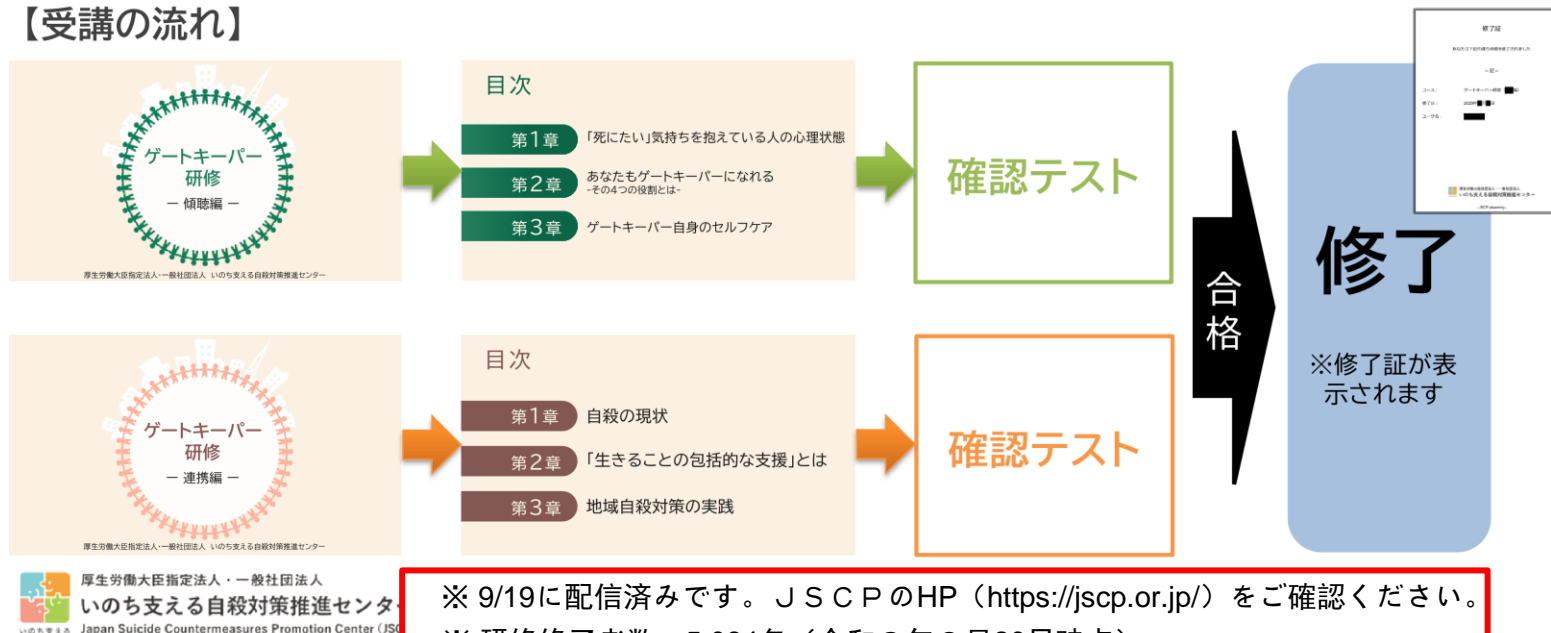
【受講の流れ】

ゲートキーパー研修
ー 傾聴編 ー
厚生労働大臣指定法人・一般社団法人 いのち支える自殺対策推進センター

目次
第1章 「死にたい」気持ちを抱えている人の心理状態
第2章 あなたもゲートキーパーになれる -その4つの役割とは-
第3章 ゲートキーパー自身のセルフケア

確認テスト

修了証
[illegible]
ー記ー
コース： ゲートキーパー研修 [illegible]
修了日： 2020年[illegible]
ユーザ名： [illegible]
厚生労働大臣指定法人・一般社団法人 いのち支える自殺対策推進センター
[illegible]

合格

修了
※修了証が表示されます

ゲートキーパー研修
ー 連携編 ー
厚生労働大臣指定法人・一般社団法人 いのち支える自殺対策推進センター

目次
第1章 自殺の現状
第2章 「生きることの包括的な支援」とは
第3章 地域自殺対策の実践

確認テスト

厚生労働大臣指定法人・一般社団法人
いのち支える自殺対策推進センタ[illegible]
Japan Suicide Countermeasures Promotion Center (JSC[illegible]
いのちささえる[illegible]

※ 9/19に配信済みです。ＪＳＣＰのHP（https://jscp.or.jp/）をご確認ください。
※ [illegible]